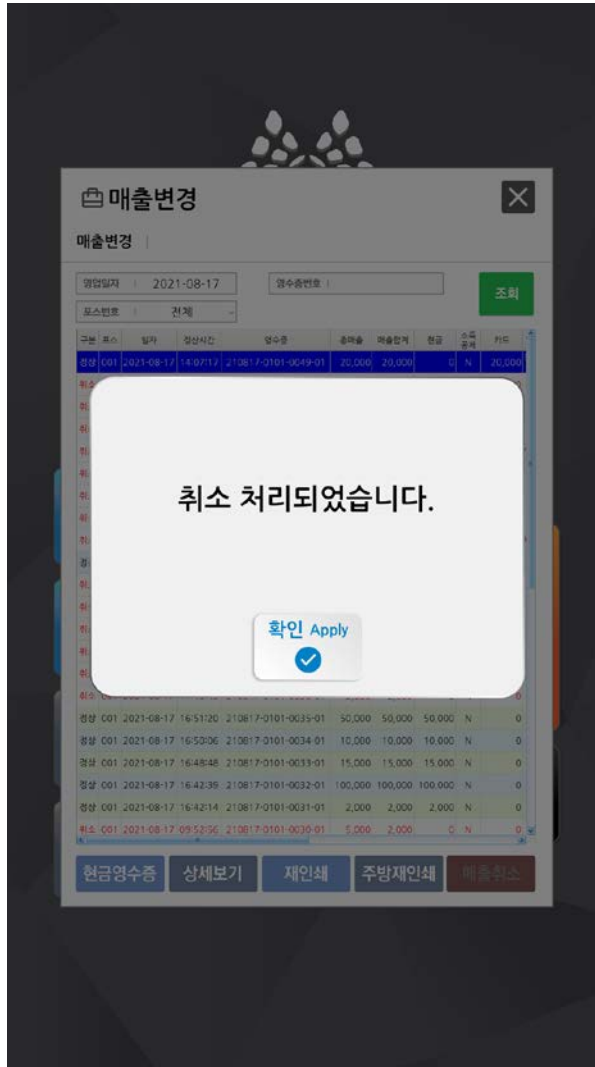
매출변경

매출변경

영업일자 | 2021-08-17 | 영수증번호 |

포스번호 | 전체

조회

| 구분 | 포스 | 일자 | 정산시간 | 영수증 | 총매출 | 매출합계 | 현금 | 소득공제 | 카드 |
|---|---|---|---|---|---|---|---|---|---|
| 정상 | 001 | 2021-08-17 | 14:07:17 | 210817-0101-0049-01 | 20,000 | 20,000 | 0 | N | 20,000 |
| 정상 | 001 | 2021-08-17 | 16:51:20 | 210817-0101-0035-01 | 50,000 | 50,000 | 50,000 | N | 0 |
| 정상 | 001 | 2021-08-17 | 16:50:06 | 210817-0101-0034-01 | 10,000 | 10,000 | 10,000 | N | 0 |
| 정상 | 001 | 2021-08-17 | 16:48:48 | 210817-0101-0033-01 | 15,000 | 15,000 | 15,000 | N | 0 |
| 정상 | 001 | 2021-08-17 | 16:42:39 | 210817-0101-0032-01 | 100,000 | 100,000 | 100,000 | N | 0 |
| 정상 | 001 | 2021-08-17 | 16:42:14 | 210817-0101-0031-01 | 2,000 | 2,000 | 2,000 | N | 0 |
| 취소 | 001 | 2021-08-17 | 09:52:56 | 210817-0101-0030-01 | 5,000 | 2,000 | 0 | N | 0 |

취소 처리되었습니다.

확인 Apply

현금영수증 상세보기 재인쇄 주방재인쇄 매출취소